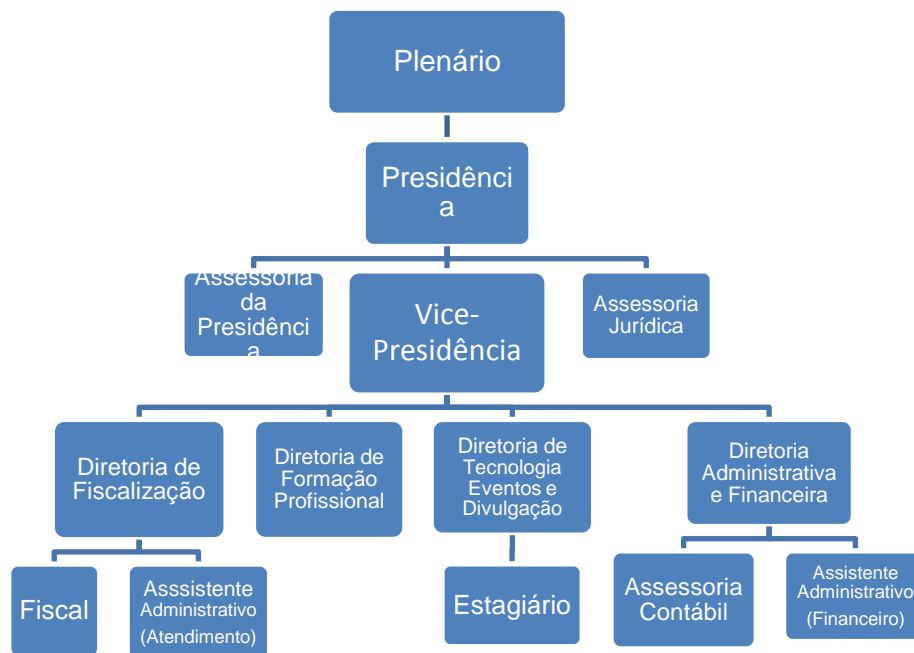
Plenário

Presidência

Assessoria da Presidência

Vice-Presidência

Assessoria Jurídica

Diretoria de Fiscalização

Diretoria de Formação Profissional

Diretoria de Tecnologia Eventos e Divulgação

Diretoria Administrativa e Financeira

Fiscal

Asssistente Administrativo (Atendimento)

Estagiário

Assessoria Contábil

Assistente Administrativo (Financeiro)